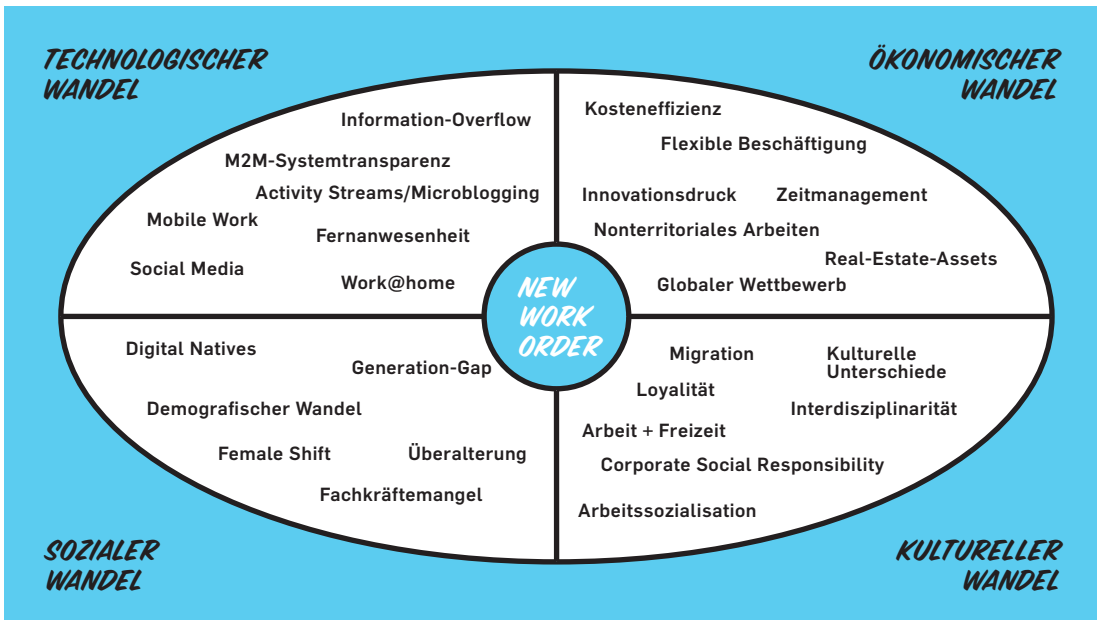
TECHNOLOGISCHER WANDEL

ÖKONOMISCHER WANDEL

Information-Overflow
M2M-Systemtransparenz
Activity Streams/Microblogging
Mobile Work
Fernanwesenheit
Social Media
Work@home

Kosteneffizienz
Flexible Beschäftigung
Innovationsdruck
Zeitmanagement
Nonterritoriales Arbeiten
Real-Estate-Assets
Globaler Wettbewerb

NEW WORK ORDER

Digital Natives
Generation-Gap
Demografischer Wandel
Female Shift
Überalterung
Fachkräftemangel

Migration
Kulturelle Unterschiede
Loyalität
Interdisziplinarität
Arbeit + Freizeit
Corporate Social Responsibility
Arbeitssozialisation

SOZIALER WANDEL

KULTURELLER WANDEL